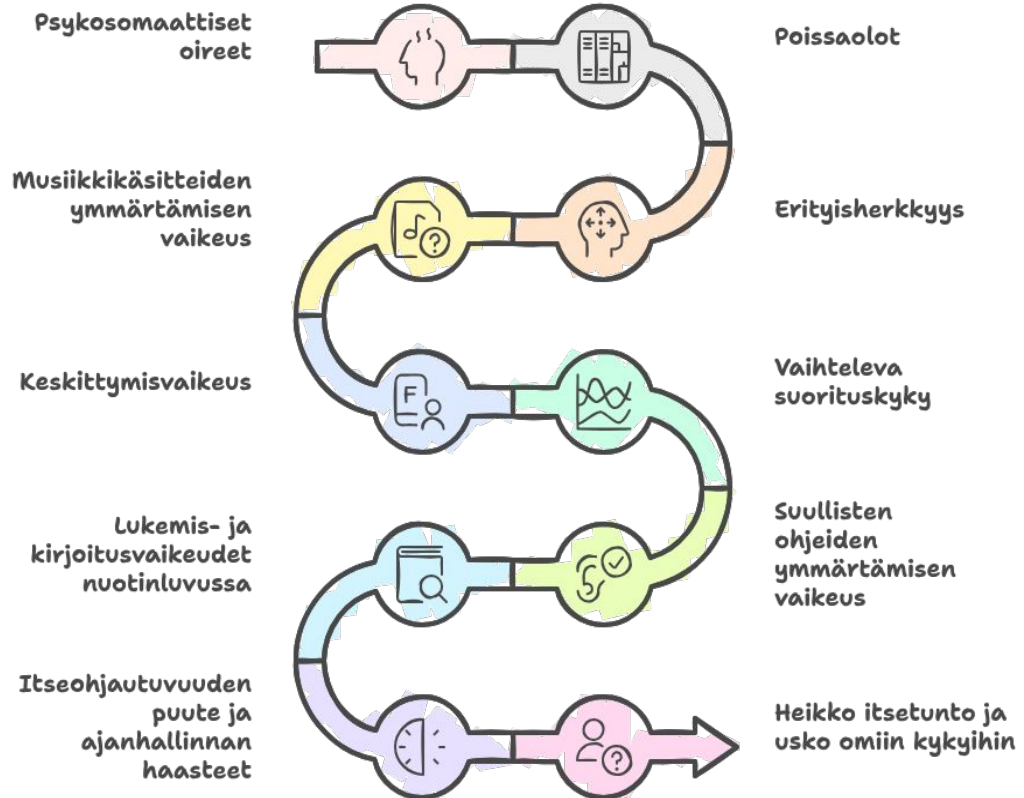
Psykosomaattiset oireet

Poissaolot

Musiikkikäsitteiden ymmärtämisen vaikeus

Erityisherkkyys

Keskittymisvaikeus

Vaihteleva suorituskyky

Lukemis- ja kirjoitusvaikeudet nuotinluvussa

Suullisten ohjeiden ymmärtämisen vaikeus

Itseohjautuvuuden puute ja ajanhallinnan haasteet

Heikko itsetunto ja usko omiin kykyihin